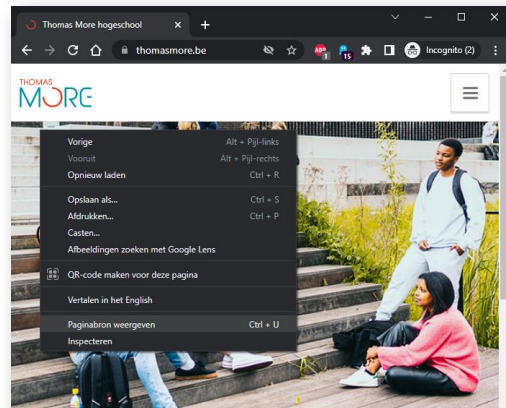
Thomas More hogeschool
thomasmore.be
ABP 1
15
Incognito (2)
THOMAS
MORE

Vorige Alt + Pijl-links
Vooruit Alt + Pijl-rechts
Opnieuw laden Ctrl + R
Opslaan als... Ctrl + S
Afdrukken... Ctrl + P
Casten...
Afbeeldingen zoeken met Google Lens
QR-code maken voor deze pagina
Vertalen in het English
Paginabron weergeven Ctrl + U
Inspecteren